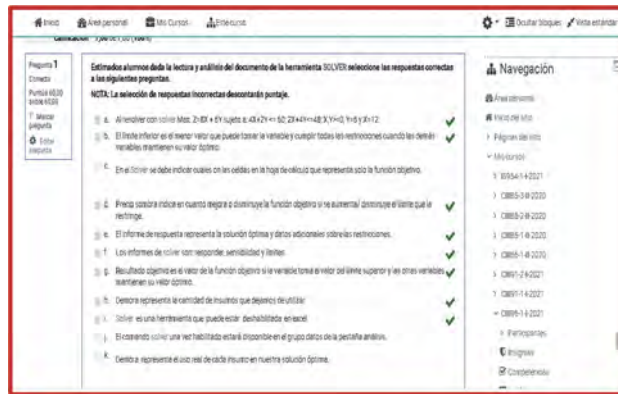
Inicio Área personal Mis Cursos Este curso Ocultar bloques Vista estándar

Calificación 7,00 de 7,00 (100%)

Pregunta 1
Correcta
Puntúa 60,00 sobre 60,00
Marcar pregunta
Editar pregunta

Estimados alumnos dada la lectura y análisis del documento de la herramienta SOLVER seleccione las respuestas correctas a las siguientes preguntas.
NOTA: La selección de respuestas incorrectas descontarán puntaje.

a. Al resolver con solver Max. Z=8X + 6Y sujeto a: 4X+2Y<= 60; 2X+4Y<=48; X,Y>=0; Y=6 y X=12 ✔
b. El límite inferior es el menor valor que puede tomar la variable y cumplir todas las restricciones cuando las demás variables mantienen su valor óptimo. ✔
c. En el Solver se debe indicar cuales son las celdas en la hoja de cálculo que representa solo la función objetivo.
d. Precio sombra indica en cuanto mejora o disminuye la función objetivo si se aumenta/ disminuye el límite que le restringe. ✔
e. El informe de respuesta representa la solución óptima y datos adicionales sobre las restricciones. ✔
f. Los informes de solver son responder, sensibilidad y límites ✔
g. Resultado objetivo es el valor de la función objetivo si la variable toma el valor del límite superior y las otras variables mantienen su valor óptimo. ✔
h. Demora representa la cantidad de insumos que dejamos de utilizar ✔
i. Solver es una herramienta que puede estar deshabilitada en excel ✔
j. El comando solver una vez habilitado estará disponible en el grupo datos de la pestaña análisis.
k. Demora representa el uso real de cada insumo en nuestra solución óptima.

Navegación
Área personal
Inicio del sitio
Páginas del sitio
Mis cursos
II0954-1-I-2021
CI895-3-III-2020
CI895-2-III-2020
CI895-1-III-2020
CI895-1-III-2020
CI891-2-II-2021
CI891-1-II-2021
CI895-1-II-2021
Participantes
Insignias
Competencias